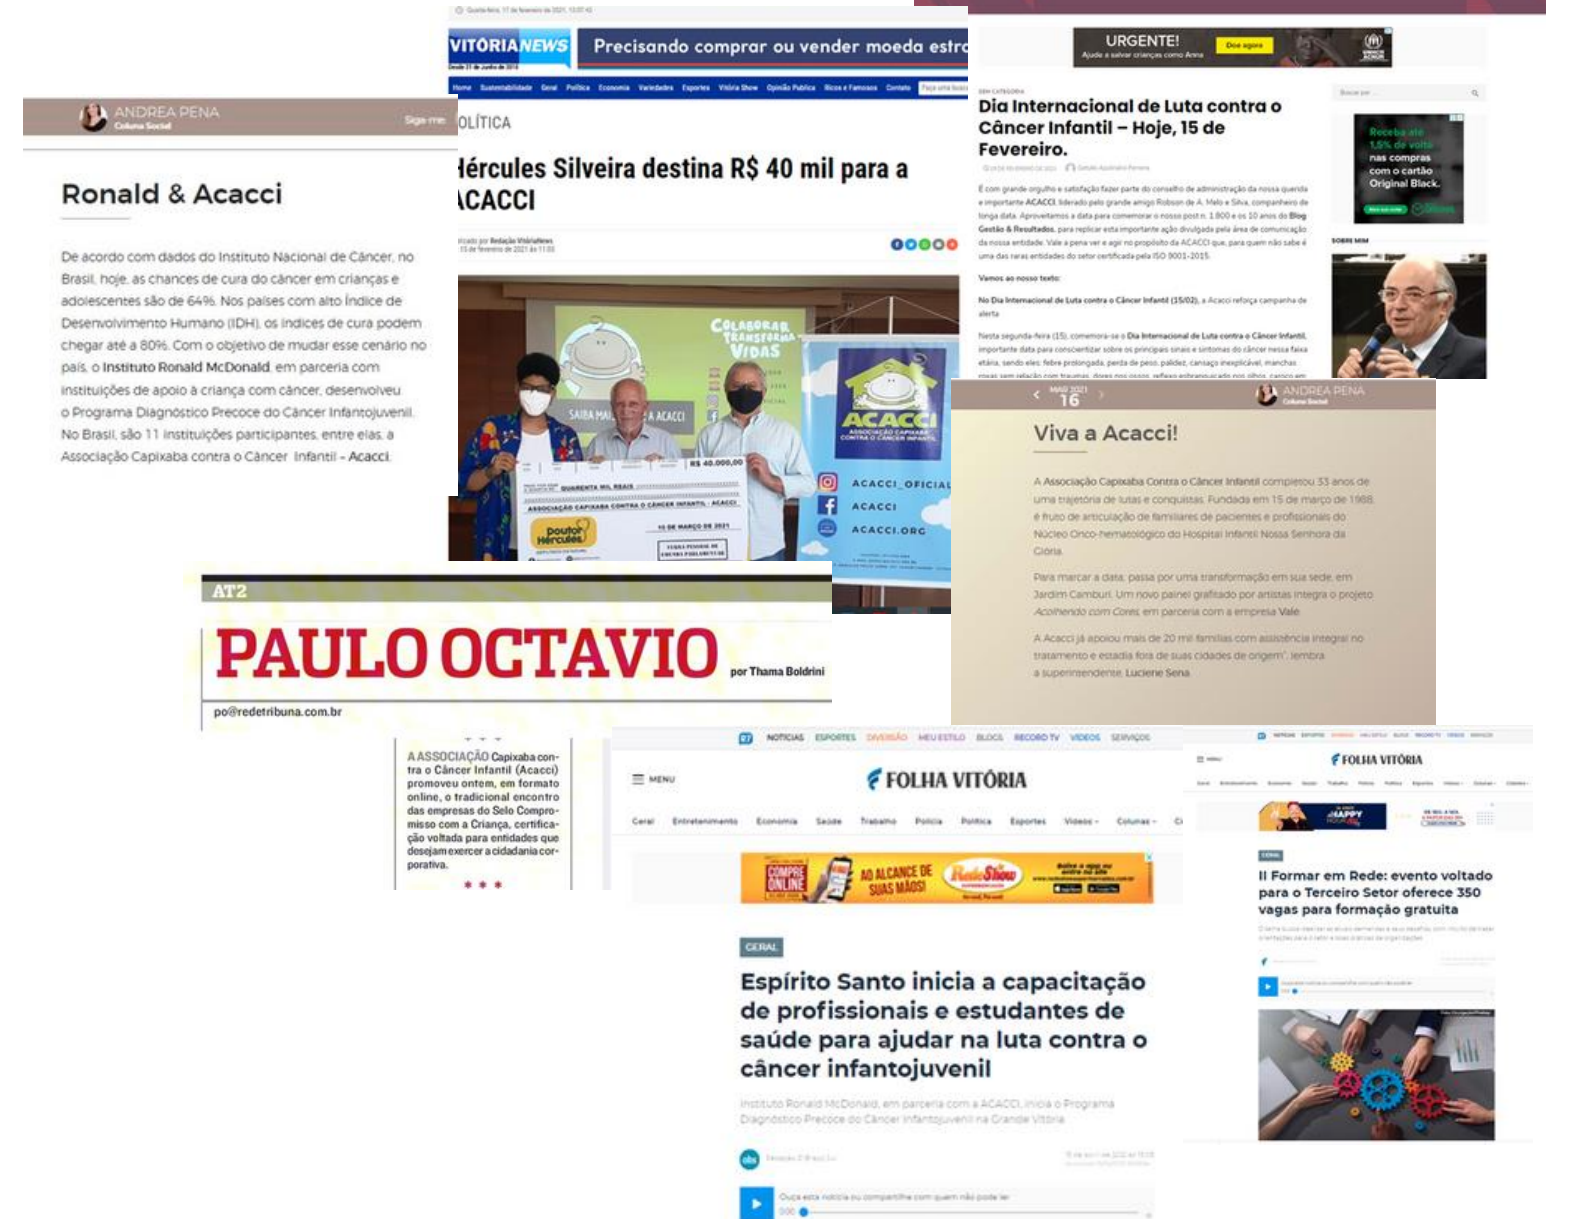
ANDREA PENA
Coluna Social
Sign me

Ronald & Acacci

De acordo com dados do Instituto Nacional de Câncer, no Brasil, hoje, as chances de cura do câncer em crianças e adolescentes são de 64%. Nos países com alto Índice de Desenvolvimento Humano (IDH), os índices de cura podem chegar até a 80%. Com o objetivo de mudar esse cenário no país, o Instituto Ronald McDonald, em parceria com instituições de apoio à criança com câncer, desenvolveu o Programa Diagnóstico Precoce do Câncer Infantojuvenil. No Brasil, são 11 instituições participantes, entre elas, a Associação Capixaba contra o Câncer Infantil - Acacci.

VITÓRIANEWS
Precisando comprar ou vender moeda estr

OLÍTICA

Hércules Silveira destina R$ 40 mil para a ACACCI

COLABORAR TRANSFORMA VIDAS
SAIBA MAI A ACACCI
ACACCI
ASSOCIAÇÃO CAPIXABA CONTRA O CÂNCER INFANTIL
ACACCI_OFICIAL
ACACCI
ACACCI.ORG
R$ 40.000,00
QUARENTA MIL REAIS
ASSOCIAÇÃO CAPIXABA CONTRA O CÂNCER INFANTIL - ACACCI
15 DE MARÇO DE 2021
doutor Hércules

URGENTE!
Ajude a salvar crianças como Anna
Doe agora

Dia Internacional de Luta contra o Câncer Infantil – Hoje, 15 de Fevereiro.

É com grande orgulho e satisfação fazer parte do conselho de administração da nossa querida e importante ACACCI, liderado pelo grande amigo Robson de A. Melo e Silva, companheiro de longa data. Aproveitamos a data para comemorar o nosso post n. 1.800 e os 10 anos do Blog Gestão & Resultados, para replicar esta importante ação divulgada pela área de comunicação da nossa entidade. Vale a pena ver e agir no propósito da ACACCI que, para quem não sabe é uma das raras entidades do setor certificada pela ISO 9001-2015.

Vamos ao nosso texto:

No Dia Internacional de Luta contra o Câncer Infantil (15/02), a Acacci reforça campanha de alerta

Receba até 1,5% de volta nas compras com o cartão Original Black.

SOBRE MIM

MAIO 2021
16
ANDREA PENA
Coluna Social

Viva a Acacci!

A Associação Capixaba Contra o Câncer Infantil completou 33 anos de uma trajetória de lutas e conquistas. Fundada em 15 de março de 1988, é fruto de articulação de familiares de pacientes e profissionais do Núcleo Onco-hematológico do Hospital Infantil Nossa Senhora da Glória.

Para marcar a data, passa por uma transformação em sua sede, em Jardim Camburi. Um novo painel grafitado por artistas integra o projeto Acolhendo com Cores, em parceria com a empresa Vale.

A Acacci já apoiou mais de 20 mil famílias com assistência integral no tratamento e estadia fora de suas cidades de origem", lembra a superintendente, Luciene Sena.

AT2
PAULO OCTAVIO
por Thama Boldrini
po@redetribuna.com.br

A ASSOCIAÇÃO Capixaba contra o Câncer Infantil (Acacci) promoveu ontem, em formato online, o tradicional encontro das empresas do Selo Compromisso com a Criança, certificação voltada para entidades que desejam exercer a cidadania corporativa.

NOTÍCIAS ESPORTES DIVERSÃO MEU ESTILO BLOGS RECORD TV VÍDEOS SERVIÇOS
MENU
FOLHA VITÓRIA
Geral Entretenimento Economia Saúde Trabalho Polícia Política Esportes Vídeos Colunas
COMPRE ONLINE AO ALCANCE DE SUAS MÃOS! RedeShow
GERAL

Espírito Santo inicia a capacitação de profissionais e estudantes de saúde para ajudar na luta contra o câncer infantojuvenil

Instituto Ronald McDonald, em parceria com a ACACCI, inicia o Programa Diagnóstico Precoce do Câncer Infantojuvenil na Grande Vitória

Ouça esta notícia ou compartilhe com quem não pode ler

FOLHA VITÓRIA
GERAL
II Formar em Rede: evento voltado para o Terceiro Setor oferece 350 vagas para formação gratuita